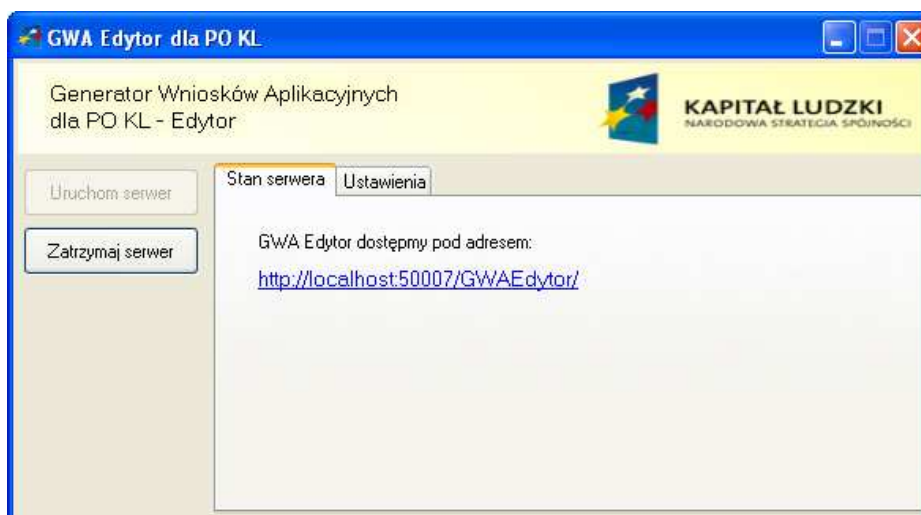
GWA Edytor dla PO KL

Generator Wniosków Aplikacyjnych dla PO KL - Edytor

KAPITAŁ LUDZKI
NARODOWA STRATEGIA SPÓJNOŚCI

Uruchom serwer

Zatrzymaj serwer

Stan serwera | Ustawienia

GWA Edytor dostępny pod adresem:

http://localhost:50007/GWAEdytor/